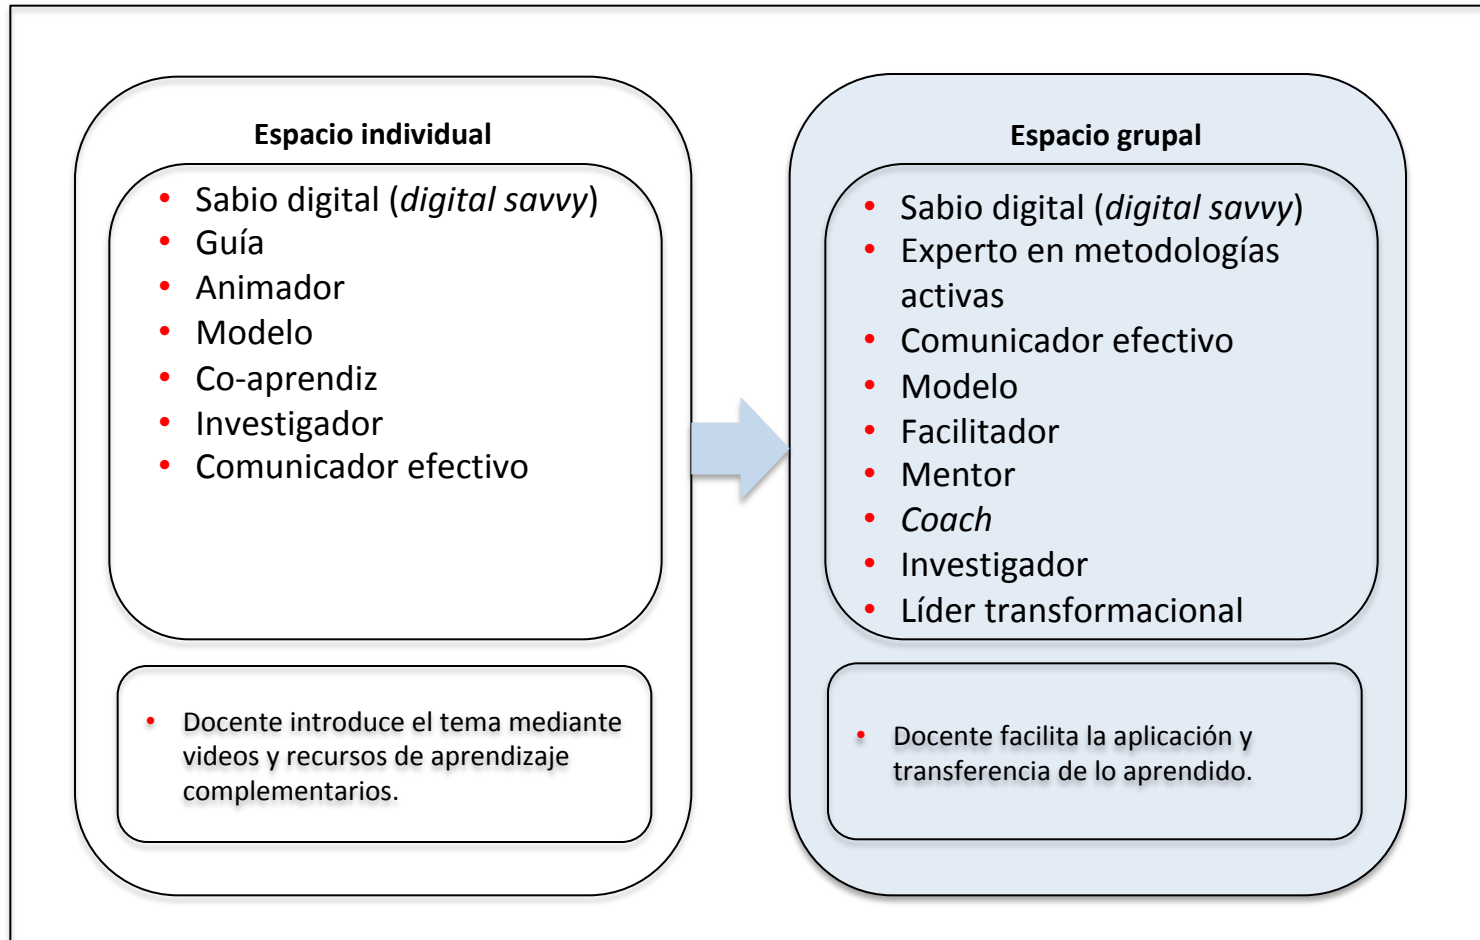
**Espacio individual**

- Sabio digital (*digital savvy*)
- Guía
- Animador
- Modelo
- Co-aprendiz
- Investigador
- Comunicador efectivo

- Docente introduce el tema mediante videos y recursos de aprendizaje complementarios.

**Espacio grupal**

- Sabio digital (*digital savvy*)
- Experto en metodologías activas
- Comunicador efectivo
- Modelo
- Facilitador
- Mentor
- *Coach*
- Investigador
- Líder transformacional

- Docente facilita la aplicación y transferencia de lo aprendido.